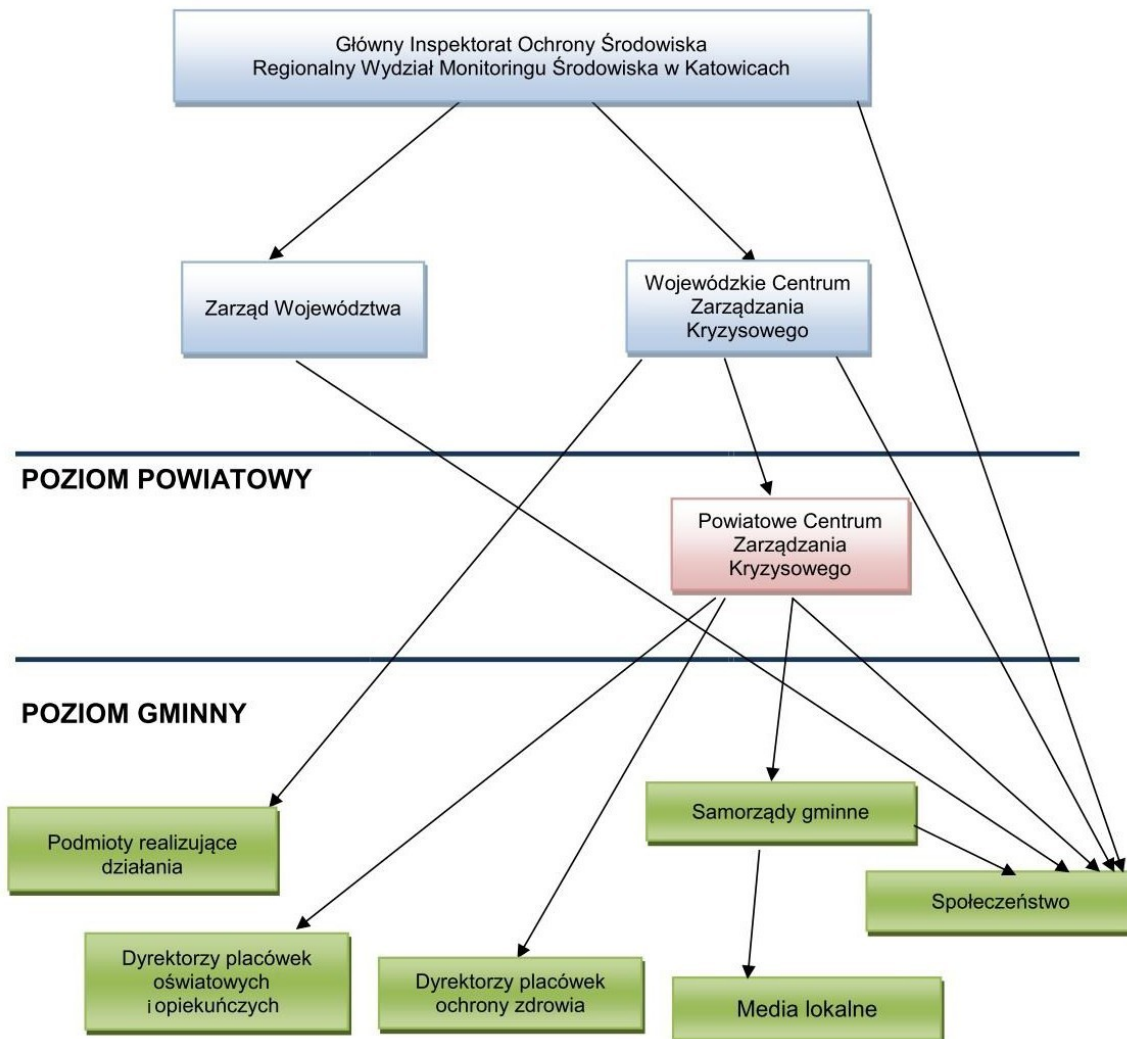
Główny Inspektorat Ochrony Środowiska
Regionalny Wydział Monitoringu Środowiska w Katowicach

Zarząd Województwa

Wojewódzkie Centrum Zarządzania Kryzysowego

POZIOM POWIATOWY

Powiatowe Centrum Zarządzania Kryzysowego

POZIOM GMINNY

Podmioty realizujące działania

Samorządy gminne

Społeczeństwo

Dyrektorzy placówek oświatowych i opiekuńczych

Dyrektorzy placówek ochrony zdrowia

Media lokalne